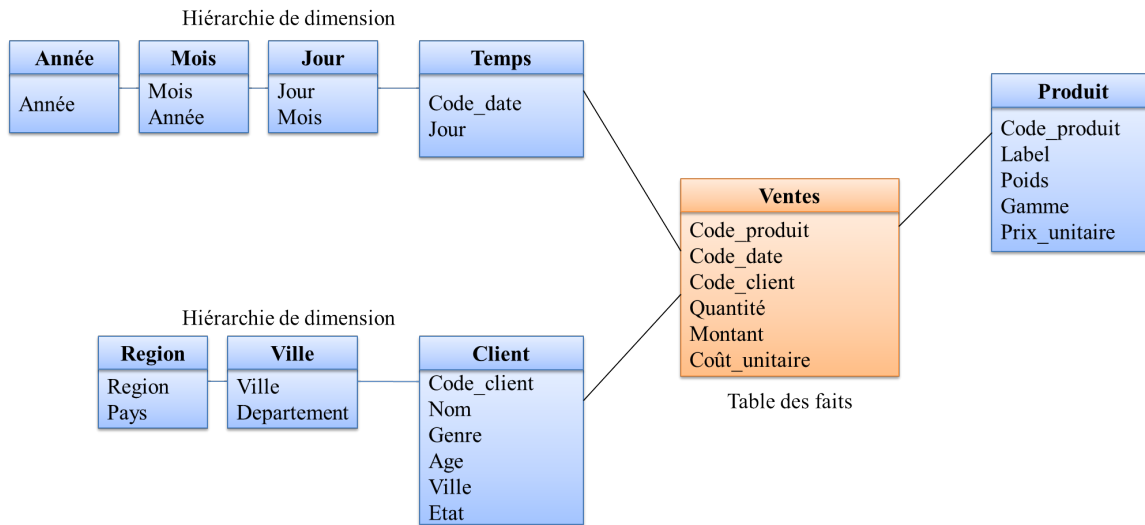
Hiérarchie de dimension

Année
Année

Mois
Mois
Année

Jour
Jour
Mois

Temps
Code_date
Jour

Produit
Code_produit
Label
Poids
Gamme
Prix_unitaire

Ventes
Code_produit
Code_date
Code_client
Quantité
Montant
Coût_unitaire

Table des faits

Hiérarchie de dimension

Region
Region
Pays

Ville
Ville
Departement

Client
Code_client
Nom
Genre
Age
Ville
Etat